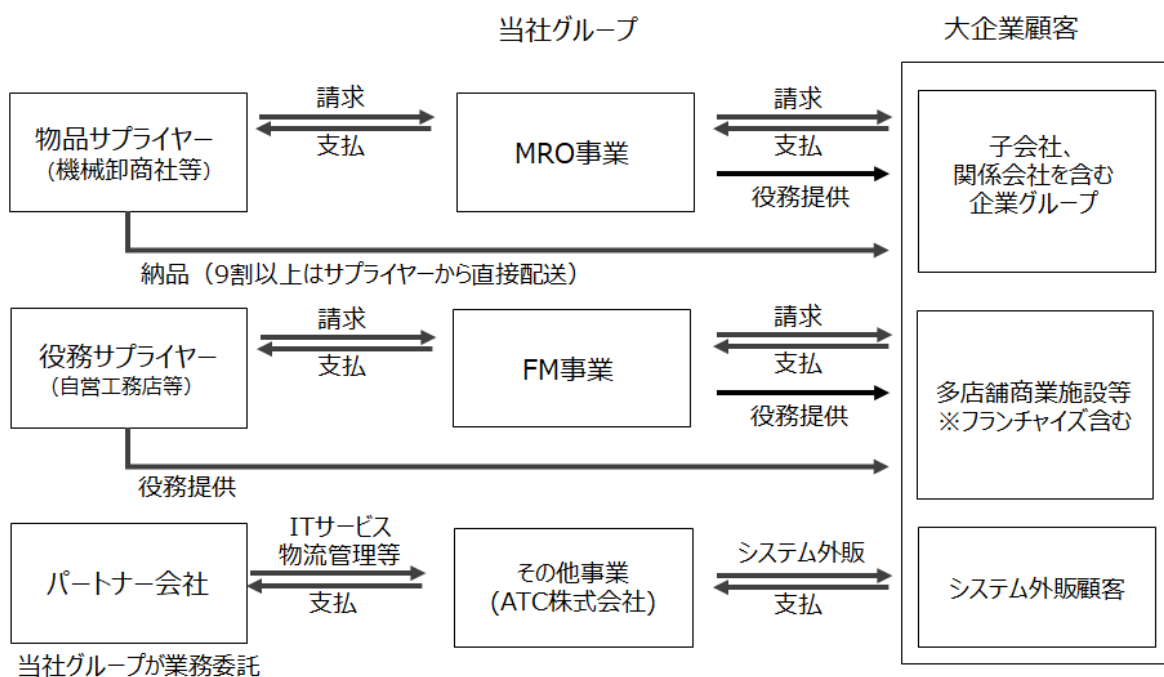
当社グループ

大企業顧客

物品サプライヤー
（機械卸商社等）

請求

支払

MRO事業

請求

支払

役務提供

子会社、
関係会社を含む
企業グループ

納品（9割以上はサプライヤーから直接配送）

役務サプライヤー
（自営工務店等）

請求

支払

FM事業

請求

支払

役務提供

多店舗商業施設等
※フランチャイズ含む

役務提供

パートナー会社

ITサービス
物流管理等

支払

その他事業
(ATC株式会社)

システム外販

支払

システム外販顧客

当社グループが業務委託